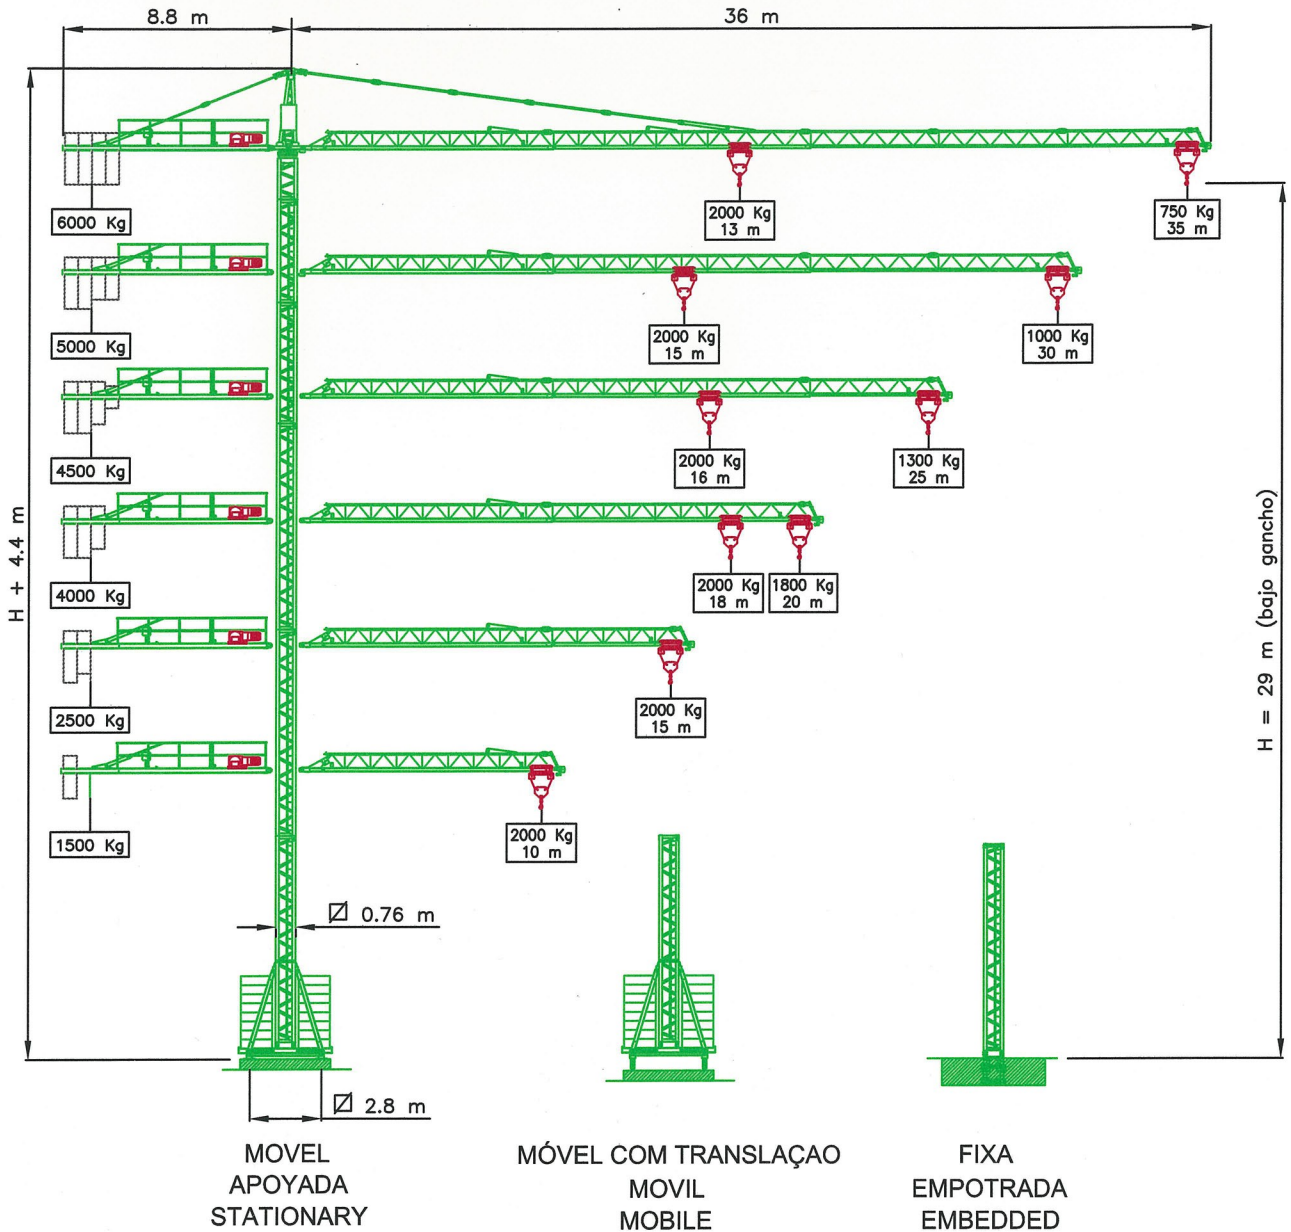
8.8 m
36 m

6000 Kg
2000 Kg
13 m
750 Kg
35 m

5000 Kg
2000 Kg
15 m
1000 Kg
30 m

4500 Kg
2000 Kg
16 m
1300 Kg
25 m

4000 Kg
2000 Kg
18 m
1800 Kg
20 m

2500 Kg
2000 Kg
15 m

1500 Kg
2000 Kg
10 m

H + 4.4 m
H = 29 m (bajo gancho)

Ø 0.76 m
Ø 2.8 m

MOVEL
APOYADA
STATIONARY

MÓVEL COM TRANSLAÇAO
MOVIL
MOBILE

FIXA
EMPOTRADA
EMBEDDED